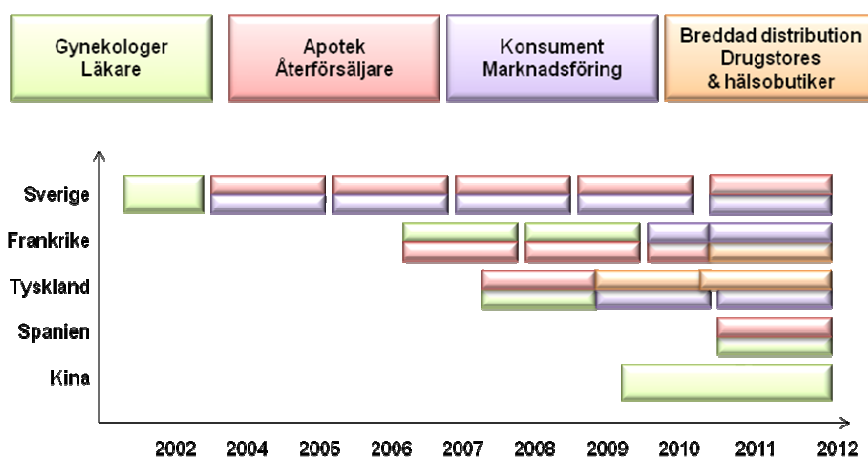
Gynekologer Läkare

Apotek Återförsäljare

Konsument Marknadsföring

Breddad distribution Drugstores & hälsobutiker

Sverige
Frankrike
Tyskland
Spanien
Kina

2002 2004 2005 2006 2007 2008 2009 2010 2011 2012